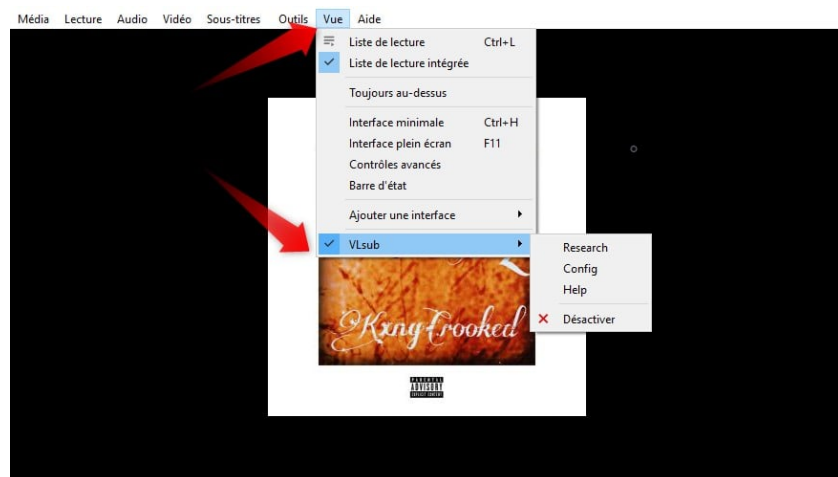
Média Lecture Audio Vidéo Sous-titres Outils Vue Aide

Liste de lecture Ctrl+L
Liste de lecture intégrée
Toujours au-dessus
Interface minimale Ctrl+H
Interface plein écran F11
Contrôles avancés
Barre d'état
Ajouter une interface
VLsub

Research
Config
Help
Désactiver

KxngCrooked

PARENTAL ADVISORY EXPLICIT CONTENT